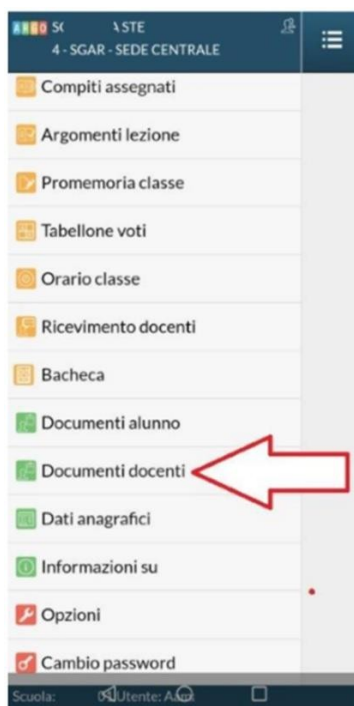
ARGO SC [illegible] A STE
4 - SGAR - SEDE CENTRALE

Compiti assegnati
Argomenti lezione
Promemoria classe
Tabellone voti
Orario classe
Ricevimento docenti
Bacheca
Documenti alunno
Documenti docenti
Dati anagrafici
Informazioni su
Opzioni
Cambio password

Scuola: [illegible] Utente: A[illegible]